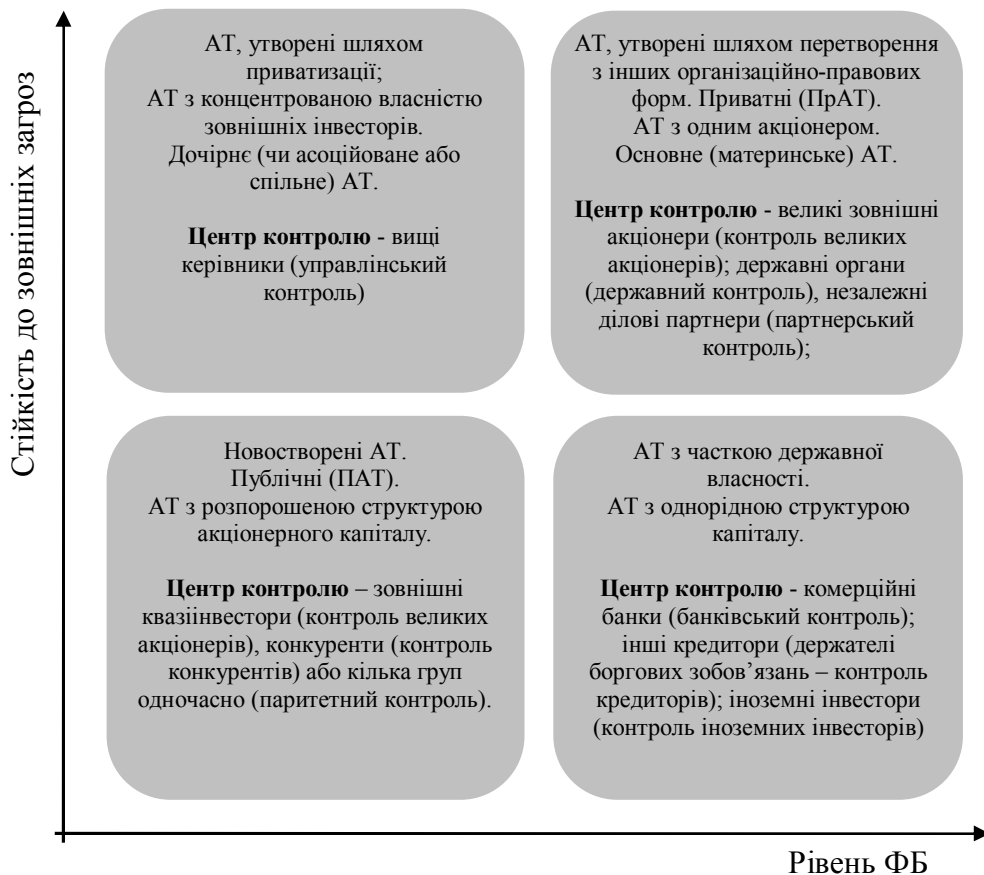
Стійкість до зовнішніх загроз

АТ, утворені шляхом приватизації;
АТ з концентрованою власністю зовнішніх інвесторів.
Дочірнє (чи асоційоване або спільне) АТ.

**Центр контролю** - вищі керівники (управлінський контроль)

АТ, утворені шляхом перетворення з інших організаційно-правових форм. Приватні (ПрАТ).
АТ з одним акціонером.
Основне (материнське) АТ.

**Центр контролю** - великі зовнішні акціонери (контроль великих акціонерів); державні органи (державний контроль), незалежні ділові партнери (партнерський контроль);

Новостворені АТ.
Публічні (ПАТ).
АТ з розпорошеною структурою акціонерного капіталу.

**Центр контролю** – зовнішні квазіінвестори (контроль великих акціонерів), конкуренти (контроль конкурентів) або кілька груп одночасно (паритетний контроль).

АТ з часткою державної власності.
АТ з однорідною структурою капіталу.

**Центр контролю** - комерційні банки (банківський контроль); інші кредитори (держателі боргових зобов'язань – контроль кредиторів); іноземні інвестори (контроль іноземних інвесторів)

Рівень ФБ